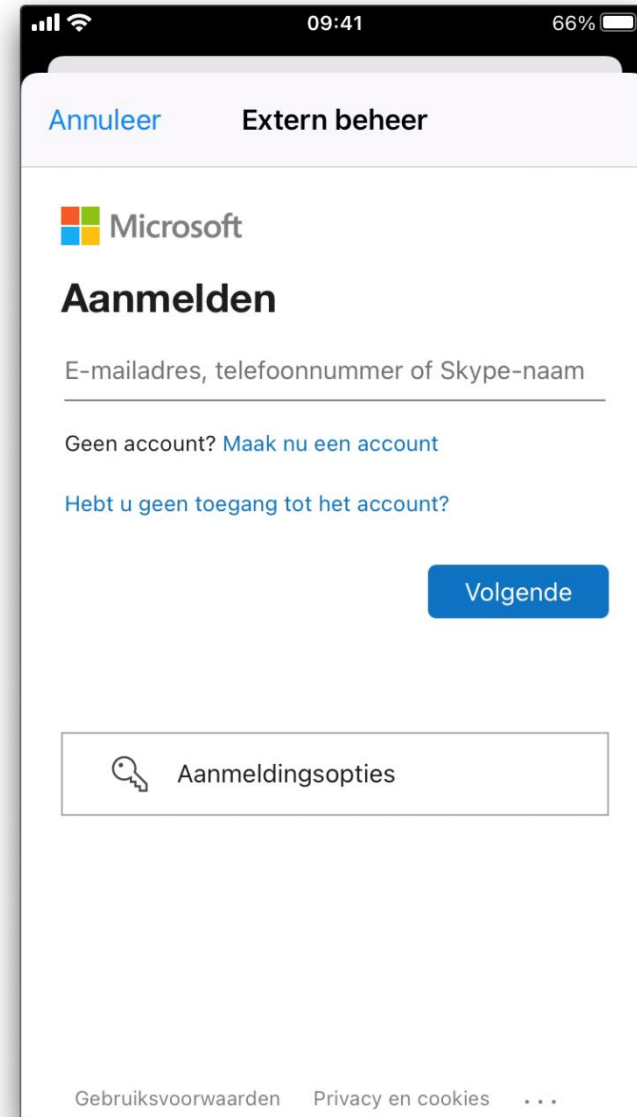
09:41

66%

Annuleer

Extern beheer

Microsoft

Aanmelden

E-mailadres, telefoonnummer of Skype-naam

Geen account? Maak nu een account

Hebt u geen toegang tot het account?

Volgende

Aanmeldingsopties

Gebruiksvoorwaarden Privacy en cookies ...